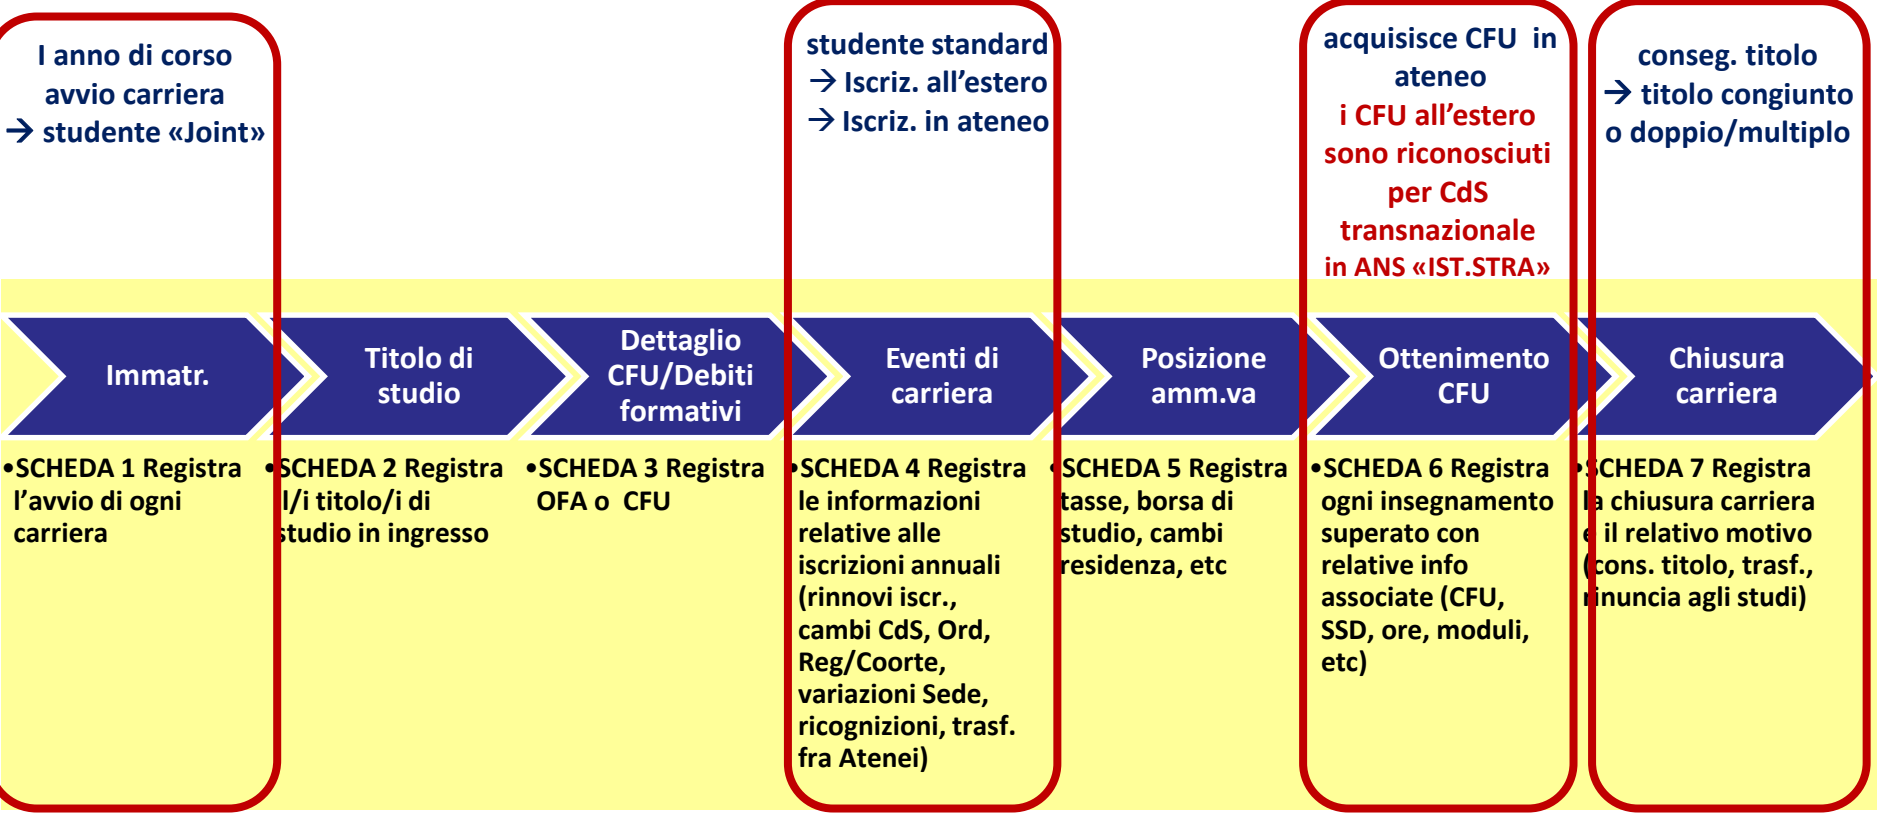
I anno di corso avvio carriera → studente «Joint»

studente standard → Iscriz. all'estero → Iscriz. in ateneo

acquisisce CFU in ateneo i CFU all'estero sono riconosciuti per CdS transnazionale in ANS «IST.STRA»

conseg. titolo → titolo congiunto o doppio/multiplo

Immatr.

Titolo di studio

Dettaglio CFU/Debiti formativi

Eventi di carriera

Posizione amm.va

Ottenimento CFU

Chiusura carriera

•SCHEDA 1 Registra l'avvio di ogni carriera

•SCHEDA 2 Registra l/i titolo/i di studio in ingresso

•SCHEDA 3 Registra OFA o CFU

•SCHEDA 4 Registra le informazioni relative alle iscrizioni annuali (rinnovi iscr., cambi CdS, Ord, Reg/Coorte, variazioni Sede, ricognizioni, trasf. fra Atenei)

•SCHEDA 5 Registra tasse, borsa di studio, cambi residenza, etc

•SCHEDA 6 Registra ogni insegnamento superato con relative info associate (CFU, SSD, ore, moduli, etc)

•SCHEDA 7 Registra la chiusura carriera e il relativo motivo (cons. titolo, trasf., rinuncia agli studi)